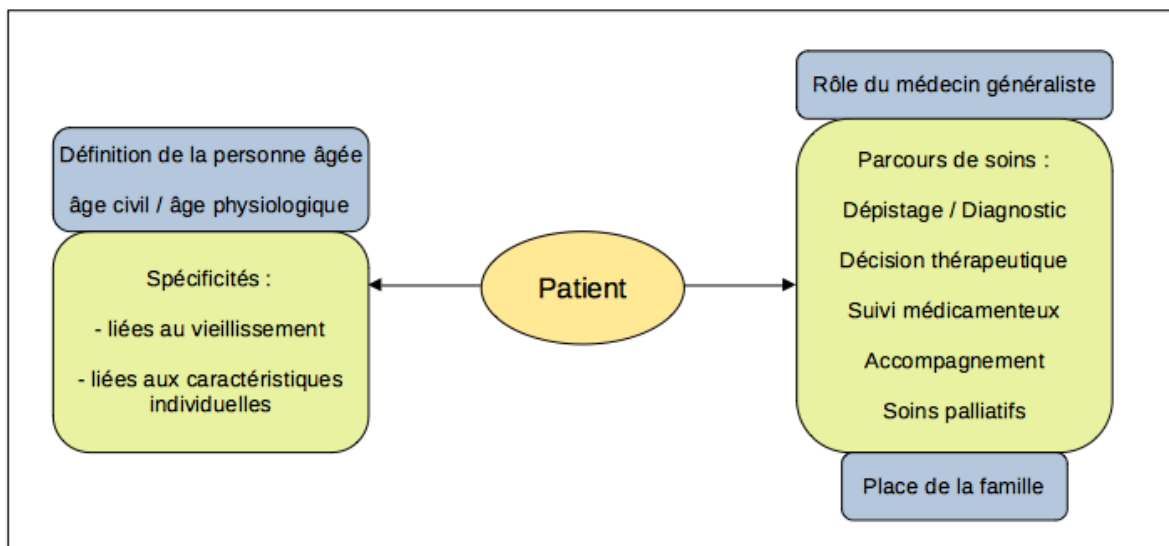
Définition de la personne âgée

âge civil / âge physiologique

Spécificités :

- liées au vieillissement

- liées aux caractéristiques individuelles

Patient

Rôle du médecin généraliste

Parcours de soins :

Dépistage / Diagnostic

Décision thérapeutique

Suivi médicamenteux

Accompagnement

Soins palliatifs

Place de la famille